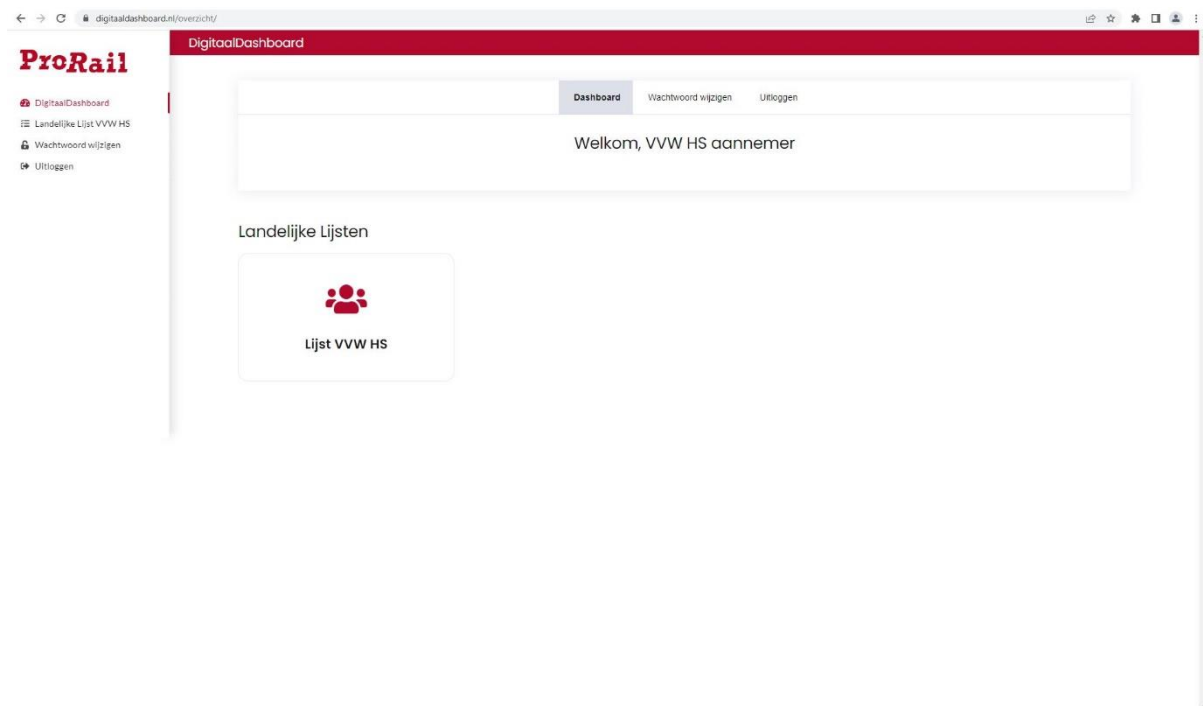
digitaaldashboard.nl/overzicht/

ProRail

DigitaalDashboard
Landelijke Lijst VVW HS
Wachtwoord wijzigen
Uitloggen

DigitaalDashboard

Dashboard
Wachtwoord wijzigen
Uitloggen

Welkom, VVW HS aannemer

Landelijke Lijsten

Lijst VVW HS